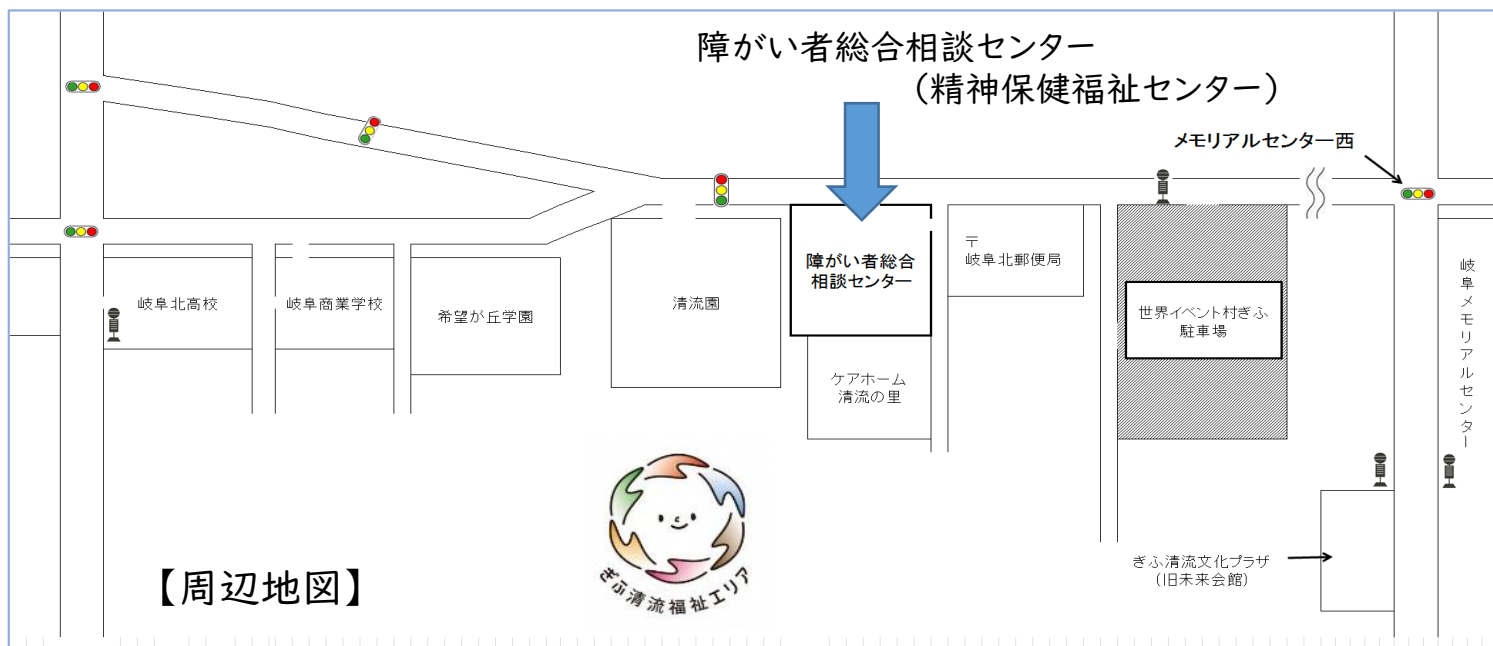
障がい者総合相談センター
（精神保健福祉センター）

メモリアルセンター西

障がい者総合相談センター

〒
岐阜北郵便局

岐阜北高校

岐阜商業学校

希望が丘学園

清流園

世界イベント村ぎふ駐車場

岐阜メモリアルセンター

ケアホーム清流の里

ぎふ清流福祉エリア

ぎふ清流文化プラザ
（旧未来会館）

【周辺地図】